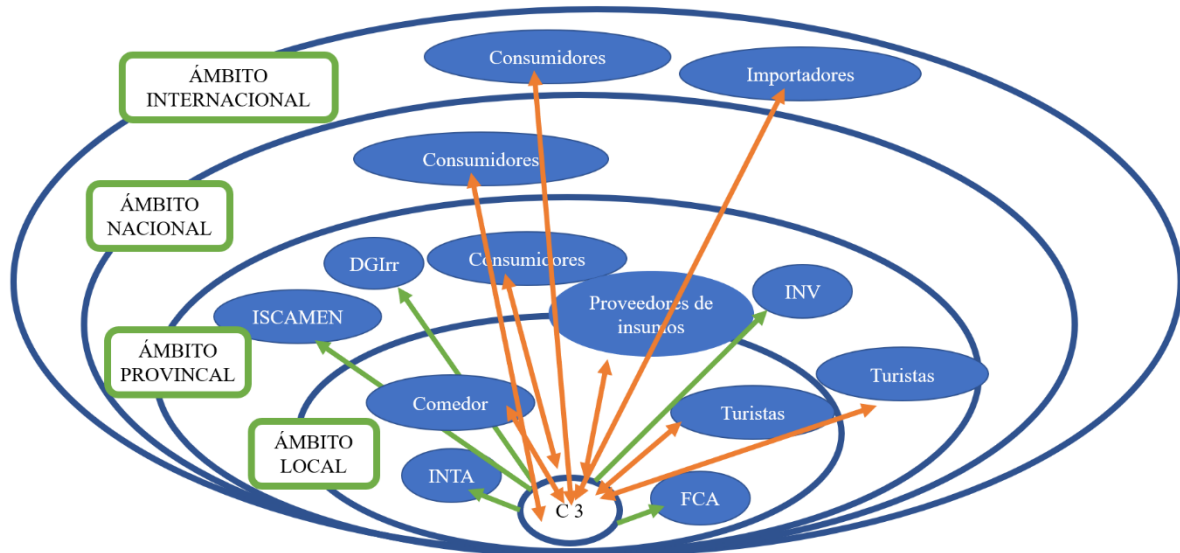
ÁMBITO INTERNACIONAL

Consumidores

Importadores

ÁMBITO NACIONAL

Consumidores

ÁMBITO PROVINCAL

DGIrr

Consumidores

ISCAMEN

Proveedores de insumos

INV

Turistas

ÁMBITO LOCAL

Comedor

Turistas

INTA

C 3

FCA